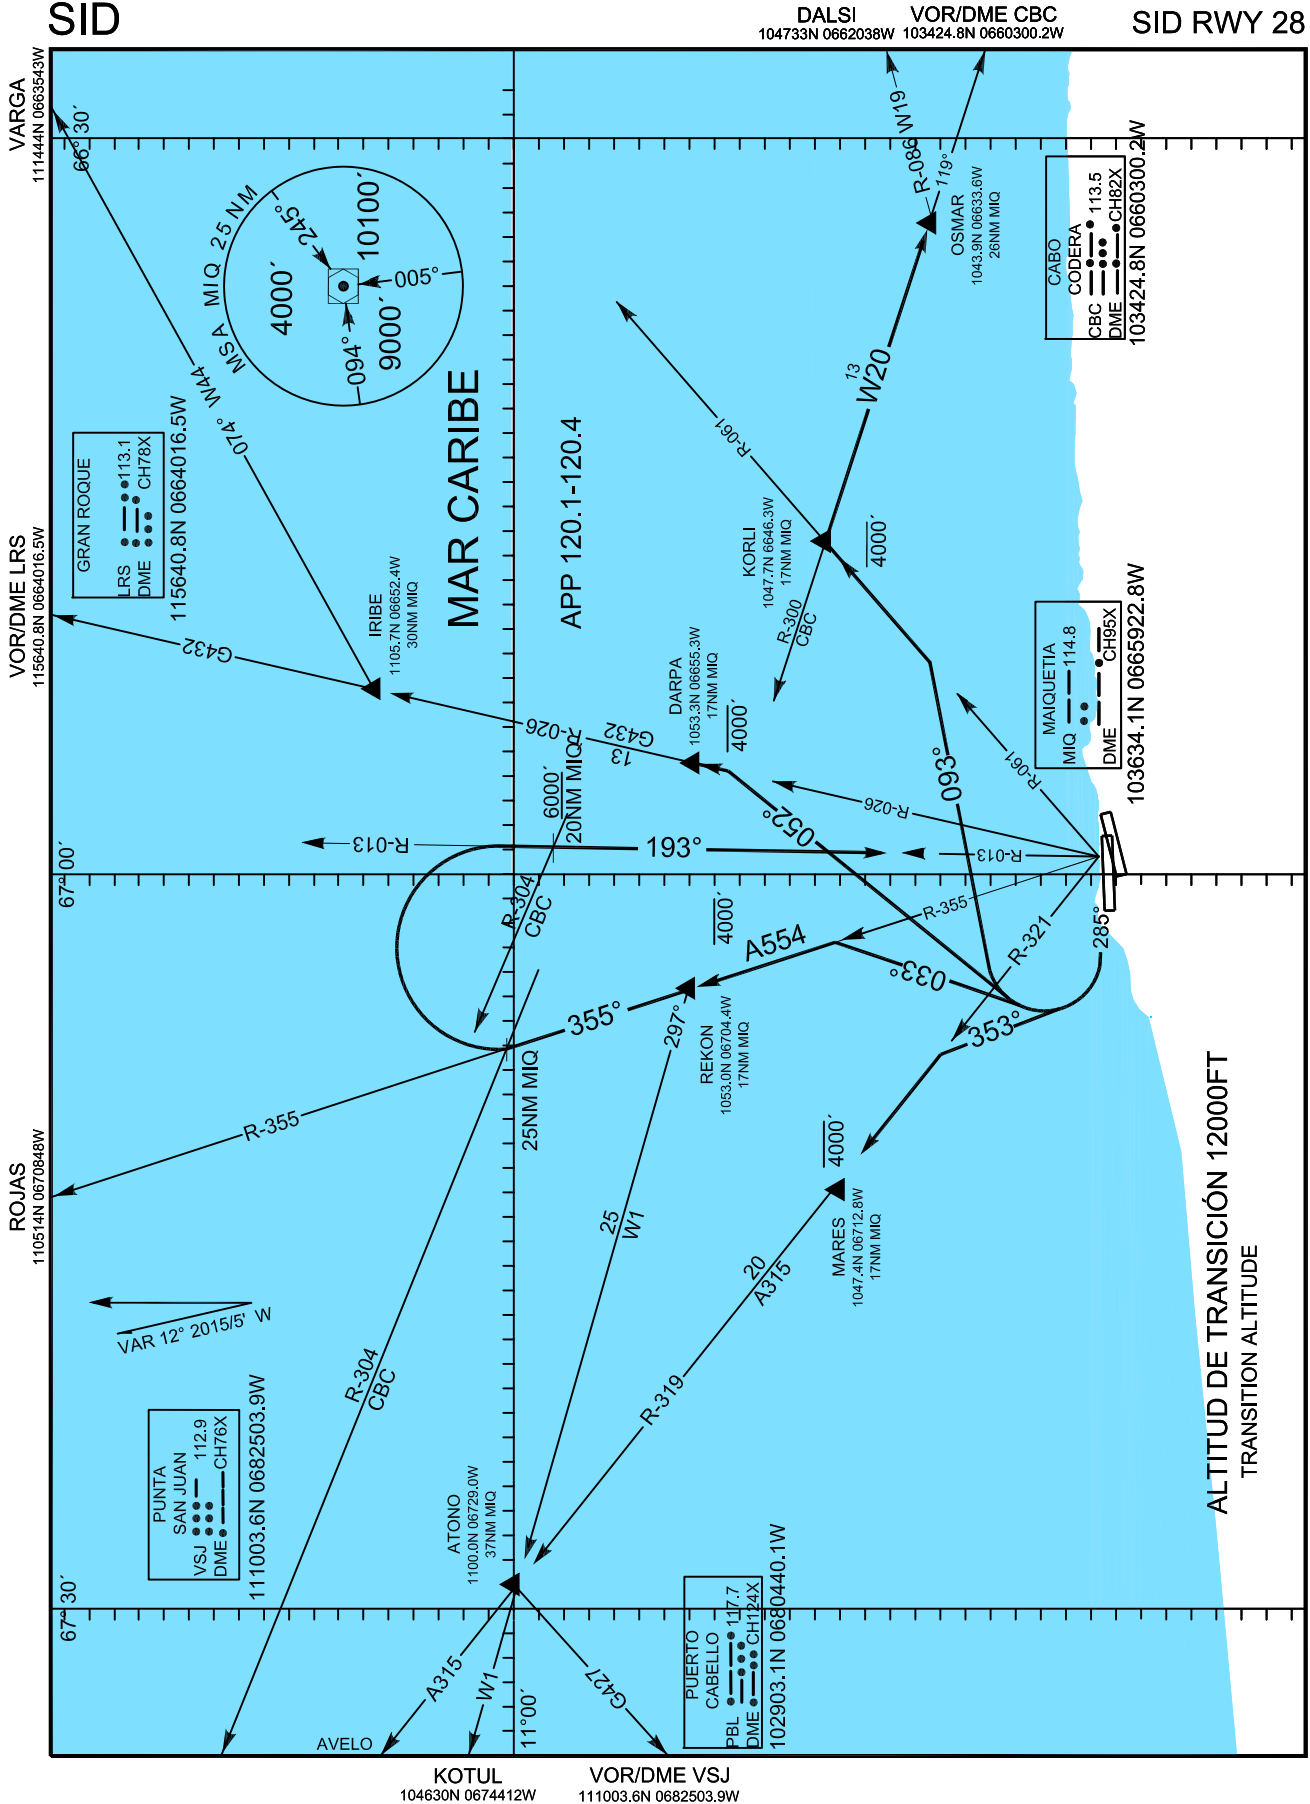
SID

DALSI
104733N 0662038W

VOR/DME CBC
103424.8N 0660300.2W

SID RWY 28

VARGA
111444N 0663543W

66° 30´

MSA MIQ 25 NM
245°
10100´
4000´
005°
9000´
094°

W44
074°

GRAN ROQUE
LRS
DME
113.1
CH78X
115640.8N 0664016.5W

VOR/DME LRS
115640.8N 0664016.5W

G432

IRIBE
1105.7N 06652.4W
30NM MIQ

MAR CARIBE

APP 120.1-120.4

R-061

W19
R-086
119°
OSMAR
1043.9N 06633.6W
26NM MIQ

CABO CODERA
CBC
DME
113.5
CH82X
103424.8N 0660300.2W

13
W20

KORLI
1047.7N 6646.3W
17NM MIQ

4000´

R-300
CBC

DARPA
1053.3N 06655.3W
17NM MIQ

4000´

G432
13

R-026

MAIQUETIA
MIQ
DME
114.8
CH95X
103634.1N 0665922.8W

R-061

093°

052°

R-026

6000´
20NM MIQ

R-013

193°

R-013

67° 00´

R-304
CBC

4000´

A554

R-355

R-321

285°

033°

355°

297°

REKON
1053.0N 06704.4W
17NM MIQ

353°

ROJAS
110514N 0670848W

R-355

25NM MIQ

4000´

MARES
1047.4N 06712.8W
17NM MIQ

25
W1

20
A315

VAR 12° 2015/5´ W

R-319

R-304
CBC

PUNTA SAN JUAN
VSJ
DME
112.9
CH76X
111003.6N 0682503.9W

ATONO
1100.0N 06729.0W
37NM MIQ

67° 30´

PUERTO CABELLO
PBL
DME
117.7
CH124X
102903.1N 0680440.1W

A315
W1
G427

11°00´

AVELO

KOTUL
104630N 0674412W

VOR/DME VSJ
111003.6N 0682503.9W

ALTITUD DE TRANSICIÓN 12000FT
TRANSITION ALTITUDE